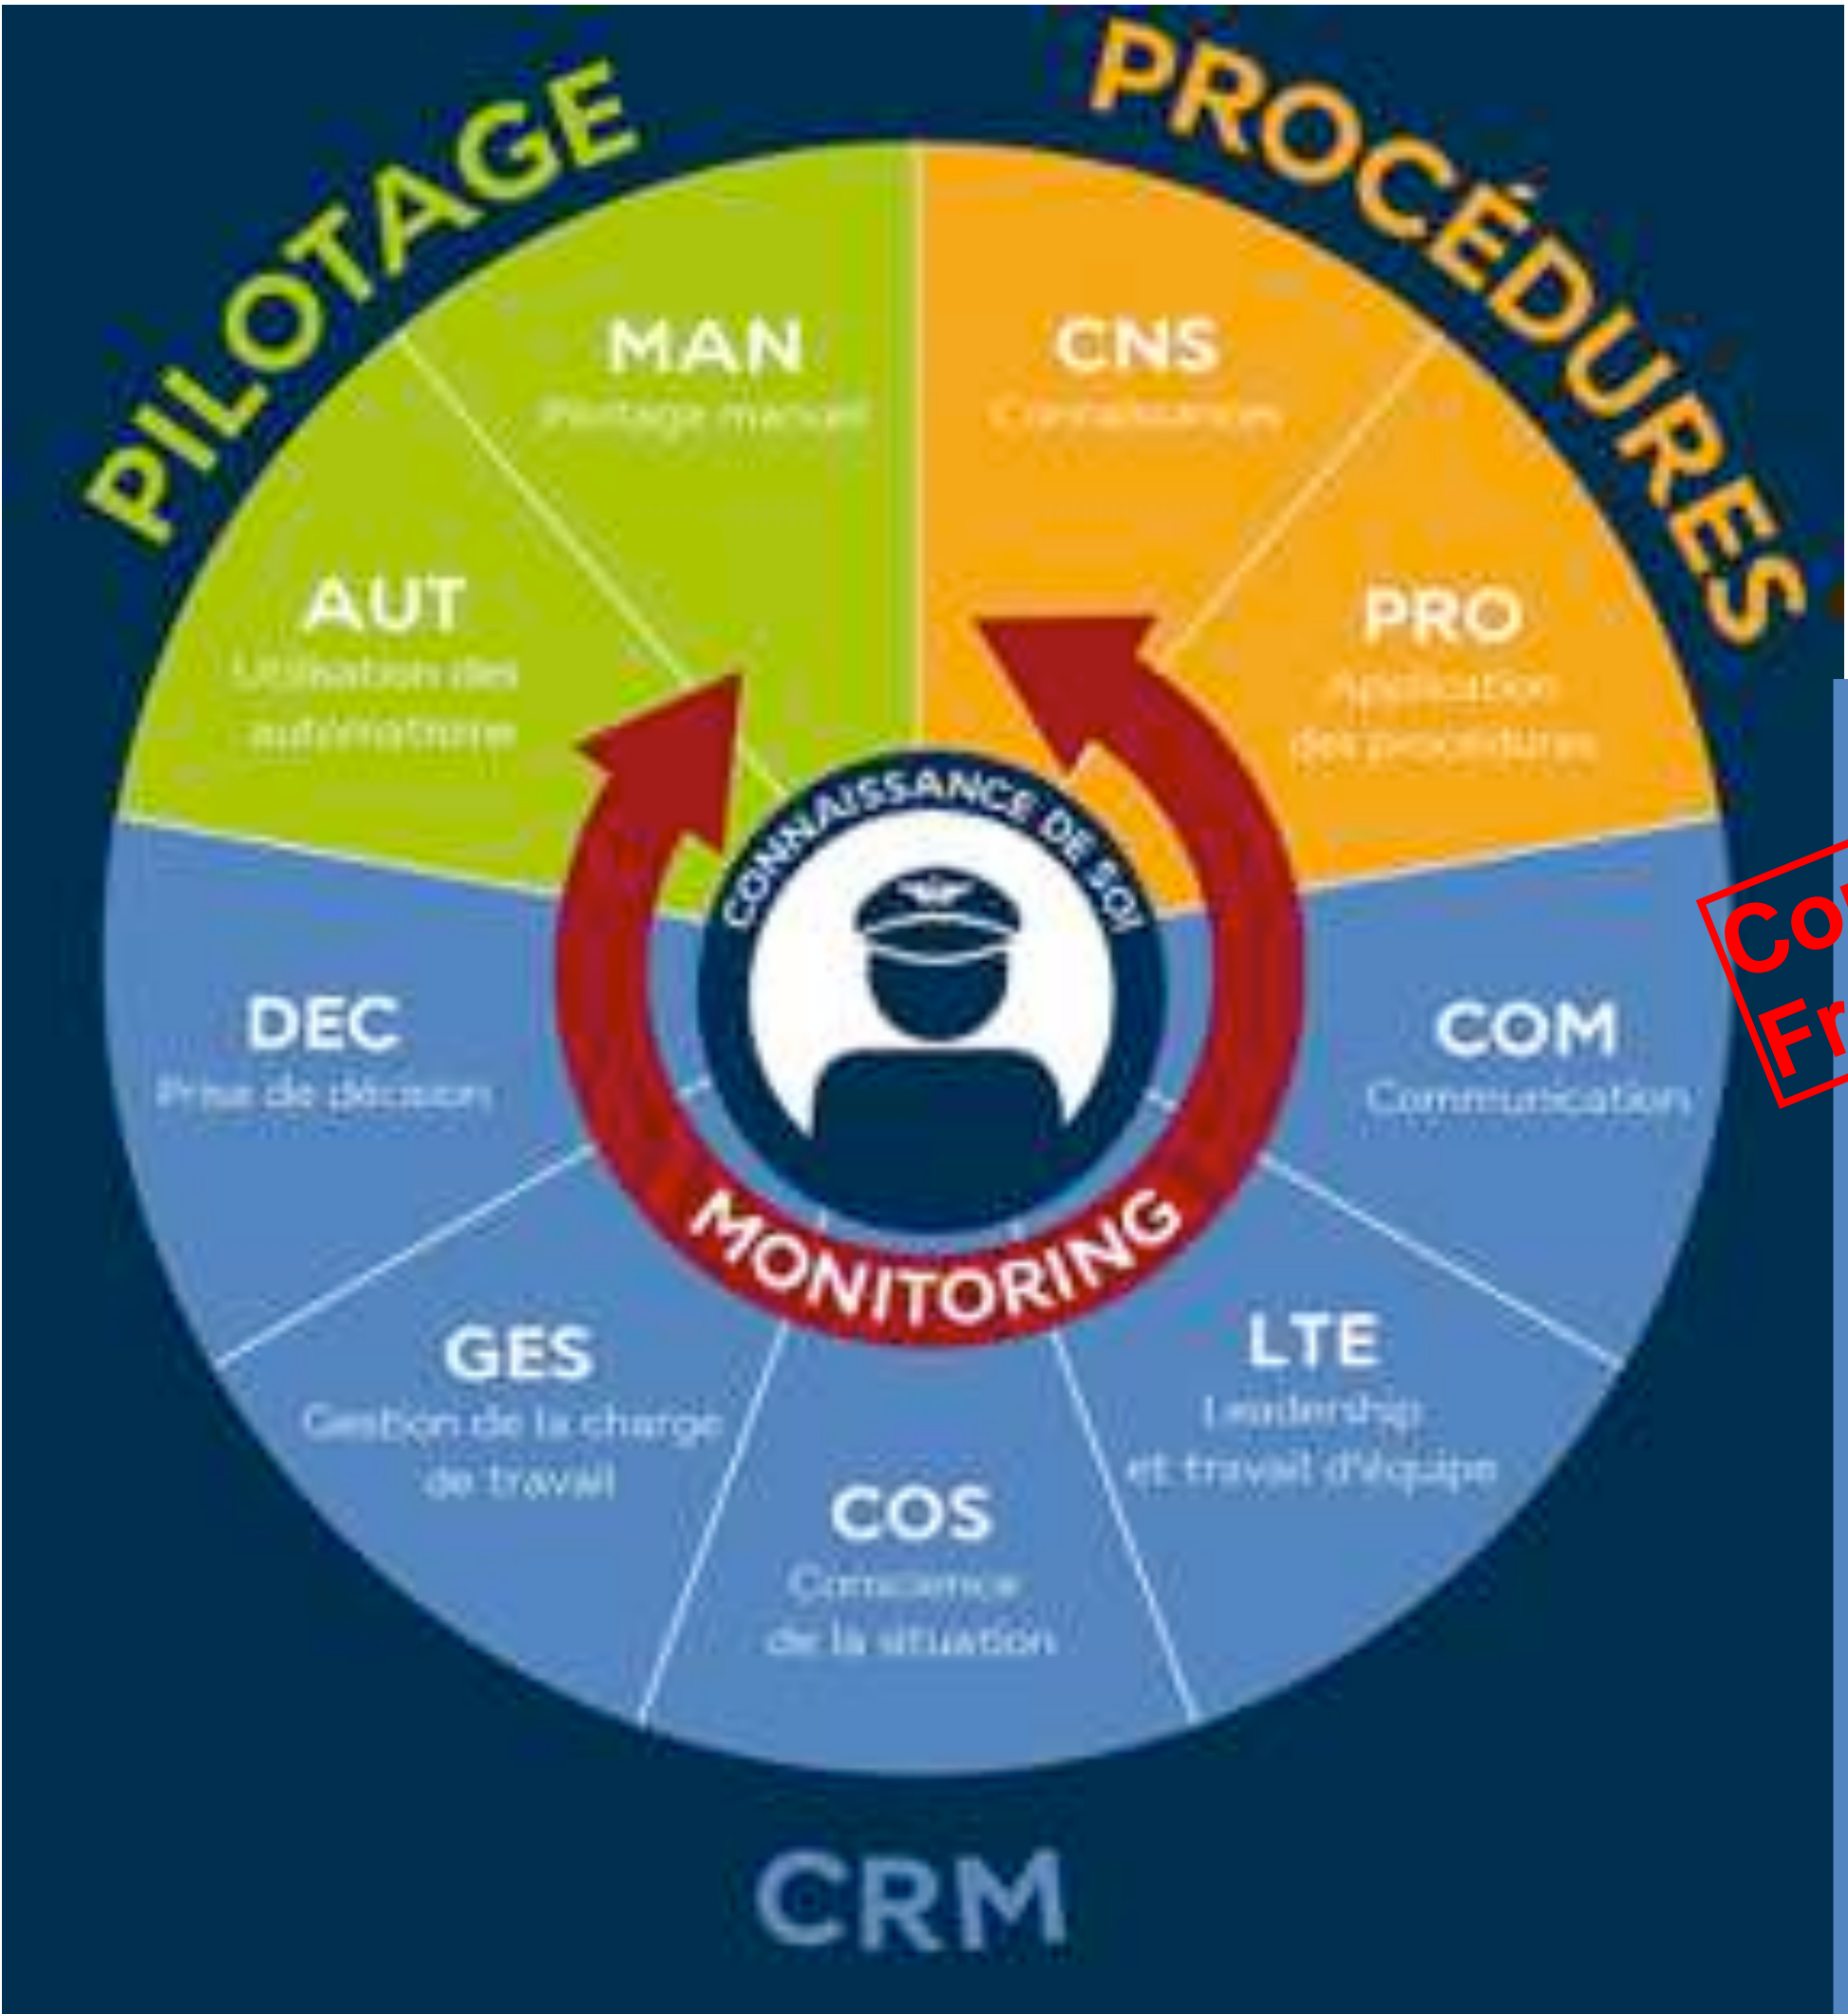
PILOTAGE

PROCÉDURES

MAN
Pilotage manuel

CNS
Connaissances

AUT
Utilisation des automatismes

PRO
Application des procédures

CONNAISSANCE DE SOI

DEC
Prise de décision

COM
Communication

MONITORING

GES
Gestion de la charge de travail

LTE
Leadership et travail d'équipe

COS
Conscience de la situation

CRM

Co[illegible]
Fr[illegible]